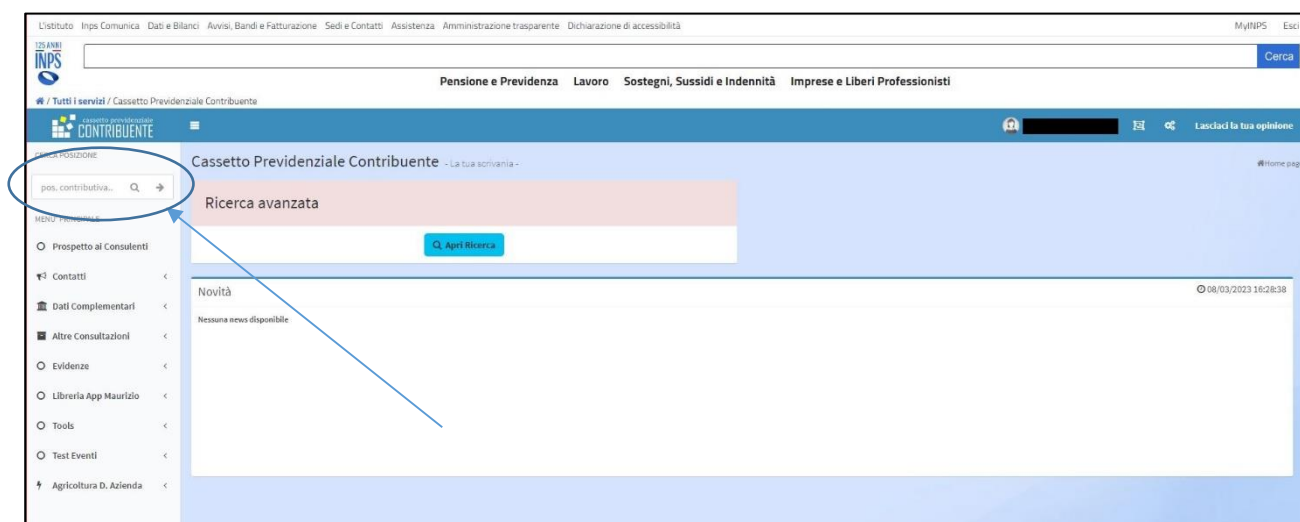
L'istituto Inps Comunica Dati e Bilanci Avvisi, Bandi e Fatturazione Sedi e Contatti Assistenza Amministrazione trasparente Dichiarazione di accessibilità MyINPS Esci

125 ANNI INPS

Cerca

Pensione e Previdenza Lavoro Sostegni, Sussidi e Indennità Imprese e Liberi Professionisti

/ Tutti i servizi / Cassetto Previdenziale Contribuente

cassetto previdenziale CONTRIBUENTE

Lasciaci la tua opinione

CERCA POSIZIONE

pos. contributiva...

MENU PRINCIPALE

Prospetto ai Consulenti

Contatti

Dati Complementari

Altre Consultazioni

Evidenze

Libreria App Maurizio

Tools

Test Eventi

Agricoltura D. Azienda

Cassetto Previdenziale Contribuente - La tua scrivania -

Home page

Ricerca avanzata

Apri Ricerca

Novità

08/03/2023 16:28:38

Nessuna news disponibile